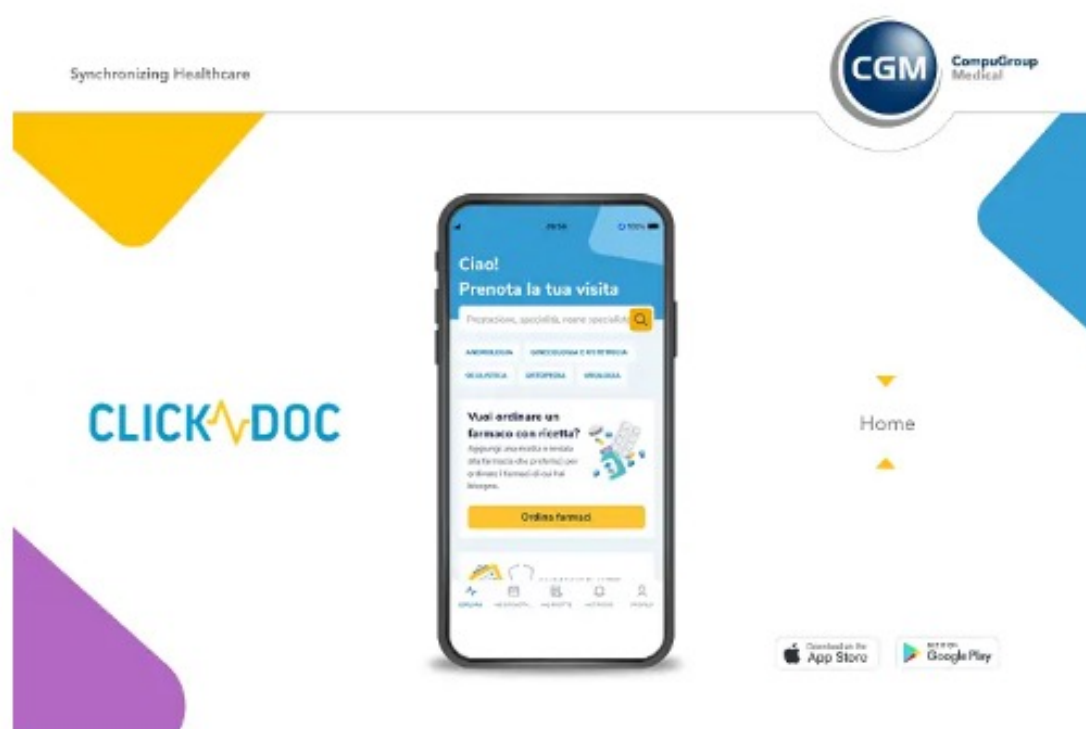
Synchronizing Healthcare

CGM CompuGroup Medical

CLICKDOC

20:34 100%

Ciao!
Prenota la tua visita

Prestazione, specialità, nome specialista

ANDROLOGIA GINECOLOGIA E OSTETRICIA
OCULISTICA ORTOPEDIA UROLOGIA

Vuoi ordinare un farmaco con ricetta?
Aggiungi una ricetta e invia alla farmacia che preferisci per ordinare i farmaci di cui hai bisogno.

Ordina farmaci

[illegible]

Home

Download on the App Store

GET IT ON Google Play